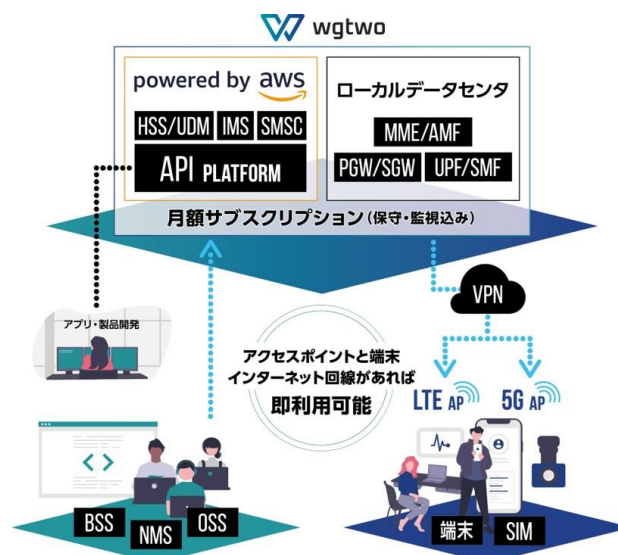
wgtwo

powered by aws

HSS/UDM IMS SMSC

API PLATFORM

ローカルデータセンタ

MME/AMF

PGW/SGW UPF/SMF

月額サブスクリプション（保守・監視込み）

VPN

アプリ・製品開発

アクセスポイントと端末
インターネット回線があれば
即利用可能

LTE AP

5G AP

BSS NMS OSS

端末 SIM